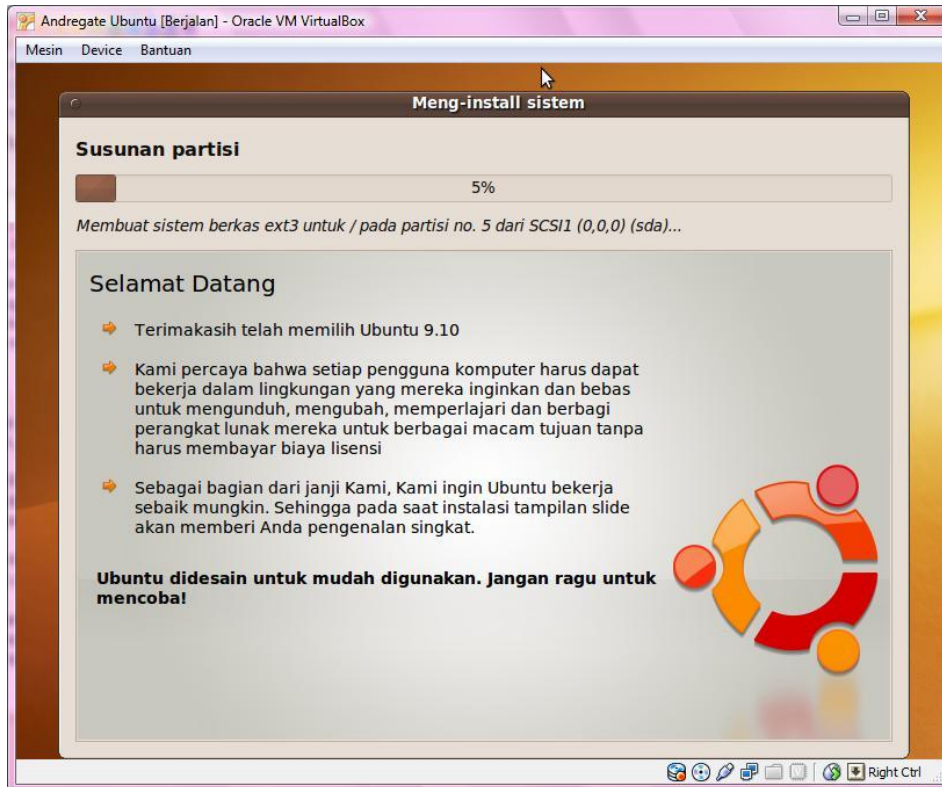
Andregate Ubuntu [Berjalan] - Oracle VM VirtualBox

Mesin Device Bantuan

Meng-install sistem

Susunan partisi

5%

Membuat sistem berkas ext3 untuk / pada partisi no. 5 dari SCSI1 (0,0,0) (sda)...

Selamat Datang

Terimakasih telah memilih Ubuntu 9.10

Kami percaya bahwa setiap pengguna komputer harus dapat bekerja dalam lingkungan yang mereka inginkan dan bebas untuk mengunduh, mengubah, memperlajari dan berbagi perangkat lunak mereka untuk berbagai macam tujuan tanpa harus membayar biaya lisensi

Sebagai bagian dari janji Kami, Kami ingin Ubuntu bekerja sebaik mungkin. Sehingga pada saat instalasi tampilan slide akan memberi Anda pengenalan singkat.

Ubuntu didesain untuk mudah digunakan. Jangan ragu untuk mencoba!

Right Ctrl